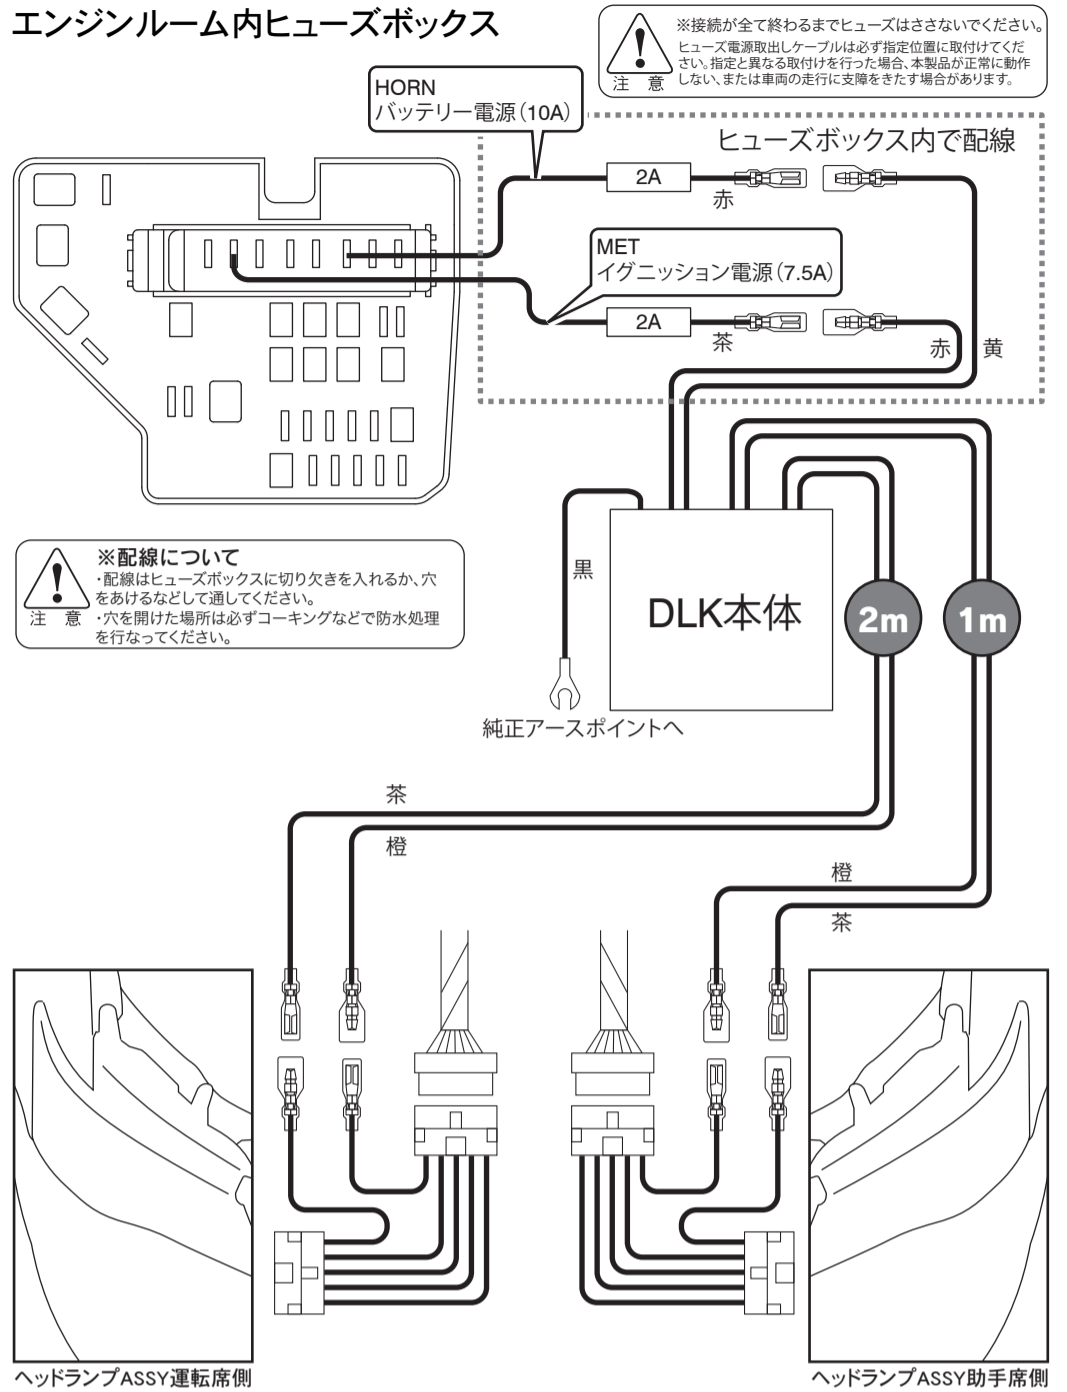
エンジンルーム内ヒューズボックス

注 意
※接続が全て終わるまでヒューズはささないでください。
ヒューズ電源取出しケーブルは必ず指定位置に取付けてください。指定と異なる取付けを行った場合、本製品が正常に動作しない、または車両の走行に支障をきたす場合があります。

HORN
バッテリー電源(10A)

ヒューズボックス内で配線

2A
赤

MET
イグニッション電源(7.5A)

2A
茶
赤
黄

注 意
※配線について
・配線はヒューズボックスに切り欠きを入れるか、穴をあけるなどして通してください。
・穴を開けた場所は必ずコーキングなどで防水処理を行なってください。

黒

DLK本体

2m

1m

純正アースポイントへ

茶
橙

橙
茶

ヘッドランプASSY運転席側

ヘッドランプASSY助手席側